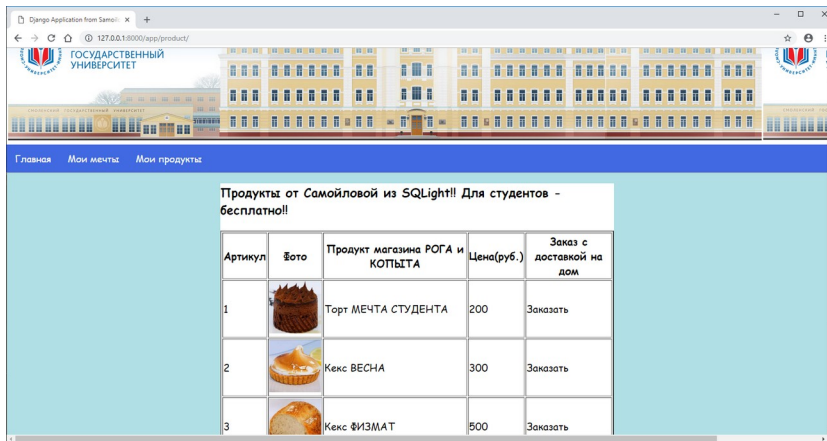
Django Application from Samoil ×

127.0.0.1:8000/app/product/

ГОСУДАРСТВЕННЫЙ УНИВЕРСИТЕТ

Главная Мои мечты Мои продукты

Продукты от Самойловой из SQLight!! Для студентов - бесплатно!!

| Артикул | Фото | Продукт магазина РОГА и КОПЫТА | Цена(руб.) | Заказ с доставкой на дом |
|---|---|---|---|---|
| 1 | | Торт МЕЧТА СТУДЕНТА | 200 | Заказать |
| 2 | | Кекс ВЕСНА | 300 | Заказать |
| 3 | | Кекс ФИЗМАТ | 500 | Заказать |